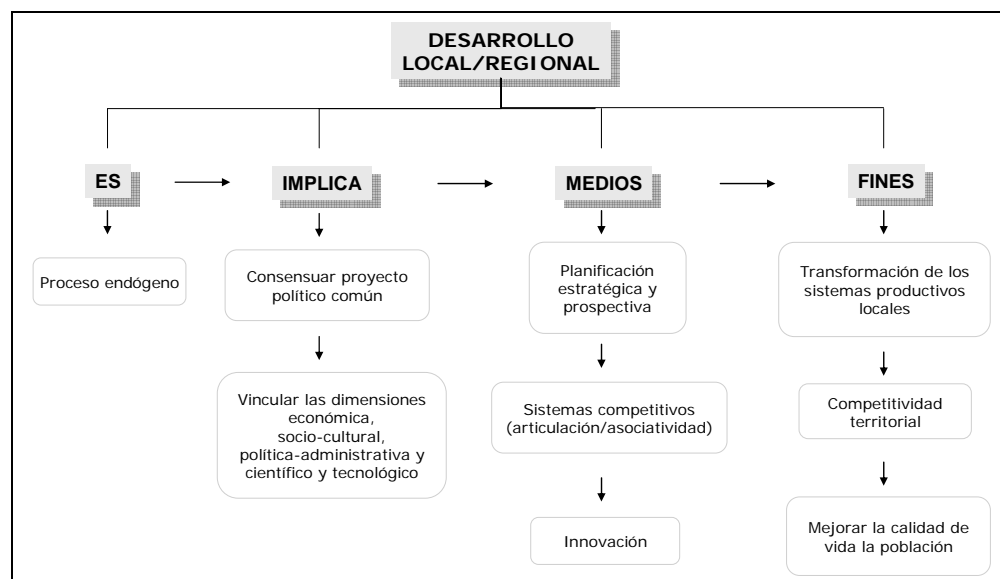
DESARROLLO LOCAL/REGIONAL

ES

Proceso endógeno

IMPLICA

Consensuar proyecto político común

Vincular las dimensiones económica, socio-cultural, política-administrativa y científico y tecnológico

MEDIOS

Planificación estratégica y prospectiva

Sistemas competitivos (articulación/asociatividad)

Innovación

FINES

Transformación de los sistemas productivos locales

Competitividad territorial

Mejorar la calidad de vida la población